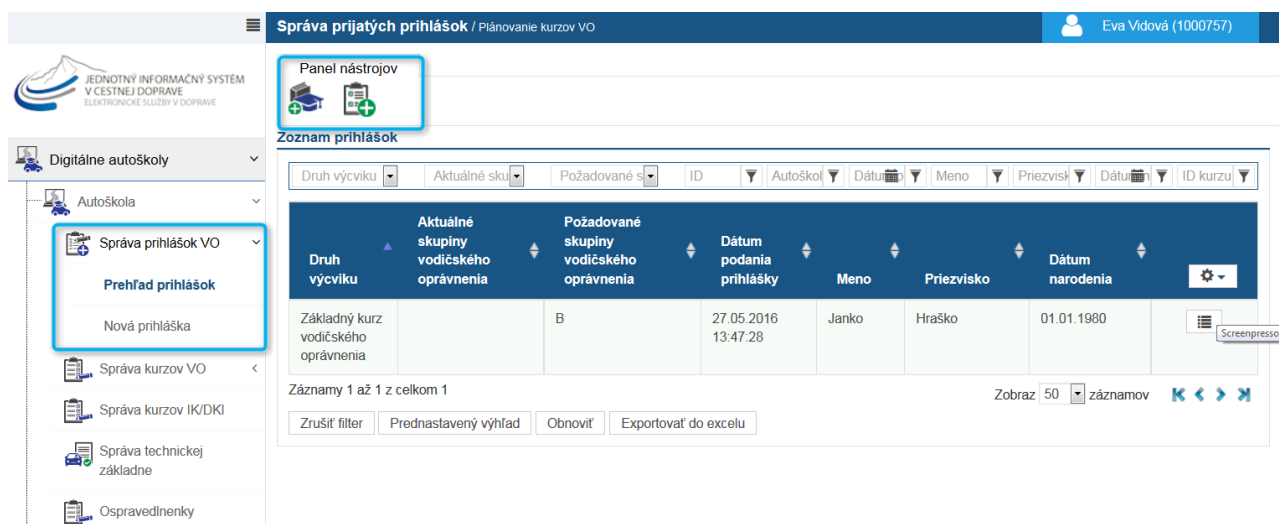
JEDNOTNÝ INFORMAČNÝ SYSTÉM V CESTNEJ DOPRAVE
ELEKTRONICKÉ SLUŽBY V DOPRAVE

Digitálne autoškoly

Autoškola

Správa prihlášok VO

Prehľad prihlášok

Nová prihláška

Správa kurzov VO

Správa kurzov IK/DKI

Správa technickej základne

Ospravedlnenky

Správa prijatých prihlášok / Plánovanie kurzov VO

Eva Vidová (1000757)

Panel nástrojov

Zoznam prihlášok

Druh výcviku | Aktuálne sku | Požadované s | ID | Autoškol | Dátum p | Meno | Priezvisk | Dátum | ID kurzu

| Druh výcviku | Aktuálne skupiny vodičského oprávnenia | Požadované skupiny vodičského oprávnenia | Dátum podania prihlášky | Meno | Priezvisko | Dátum narodenia | |
|---|---|---|---|---|---|---|---|
| Základný kurz vodičského oprávnenia | | B | 27.05.2016 13:47:28 | Janko | Hraško | 01.01.1980 | |

Screenpresso

Záznamy 1 až 1 z celkom 1

Zobraz 50 záznamov

Zrušiť filter | Prednastavený výhľad | Obnoviť | Exportovať do excelu